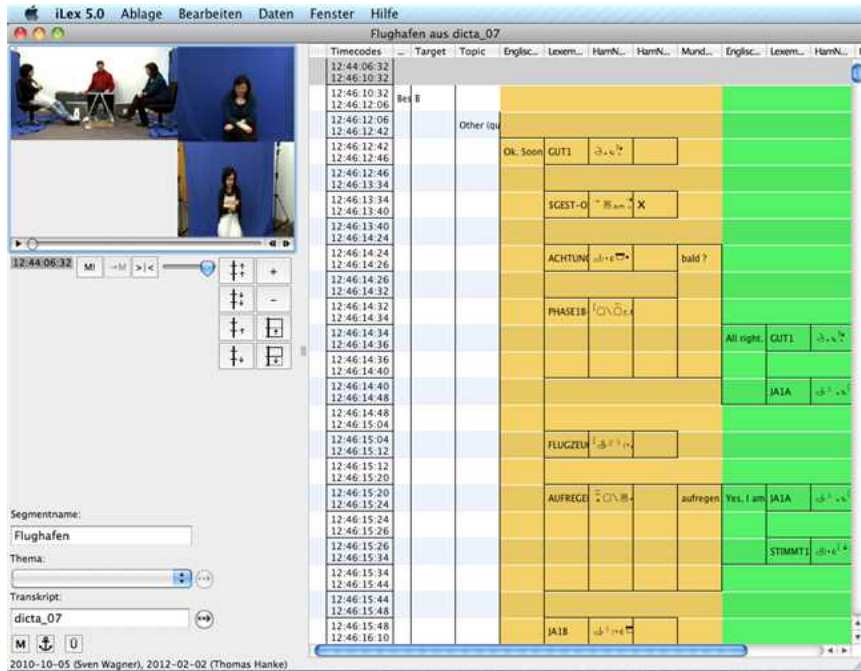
iLex 5.0 Ablage Bearbeiten Daten Fenster Hilfe

Flughafen aus dicta_07

12:44:06:32 M! →M >|< + −

Segmentname:
Flughafen
Thema:
Transkript:
dicta_07
M 0

2010-10-05 (Sven Wagner), 2012-02-02 (Thomas Hanke)

| Timecodes | ... | Target | Topic | Englisc... | Lexem... | HamN... | HamN... | Mund... | Englisc... | Lexem... | HamN... |
|---|---|---|---|---|---|---|---|---|---|---|---|
| 12:44:06:32 12:44:10:32 | | | | | | | | | | | |
| 12:46:10:32 12:46:12:06 | Bes | B | | | | | | | | | |
| 12:46:12:06 12:46:12:42 | | | Other (qu | | | | | | | | |
| 12:46:12:42 12:46:12:46 | | | | Ok. Soon | GUT1 | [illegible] | | | | | |
| 12:46:12:46 12:46:13:34 | | | | | | | | | | | |
| 12:46:13:34 12:46:13:40 | | | | | SGEST-O | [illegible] | X | | | | |
| 12:46:13:40 12:46:14:24 | | | | | | | | | | | |
| 12:46:14:24 12:46:14:26 | | | | | ACHTUNG | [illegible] | | bald ? | | | |
| 12:46:14:26 12:46:14:32 | | | | | | | | | | | |
| 12:46:14:32 12:46:14:34 | | | | | PHASE1B | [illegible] | | | | | |
| 12:46:14:34 12:46:14:36 | | | | | | | | | All right. | GUT1 | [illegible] |
| 12:46:14:36 12:46:14:40 | | | | | | | | | | | |
| 12:46:14:40 12:46:14:48 | | | | | | | | | | JA1A | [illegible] |
| 12:46:14:48 12:46:15:04 | | | | | | | | | | | |
| 12:46:15:04 12:46:15:12 | | | | | FLUGZEUG | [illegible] | | | | | |
| 12:46:15:12 12:46:15:20 | | | | | | | | | | | |
| 12:46:15:20 12:46:15:24 | | | | | AUFREGEN | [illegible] | | aufregen | Yes, I am | JA1A | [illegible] |
| 12:46:15:24 12:46:15:26 | | | | | | | | | | | |
| 12:46:15:26 12:46:15:34 | | | | | | | | | | STIMMT1 | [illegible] |
| 12:46:15:34 12:46:15:44 | | | | | | | | | | | |
| 12:46:15:44 12:46:15:48 | | | | | | | | | | | |
| 12:46:15:48 12:46:16:10 | | | | | JA1B | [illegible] | | | | | |